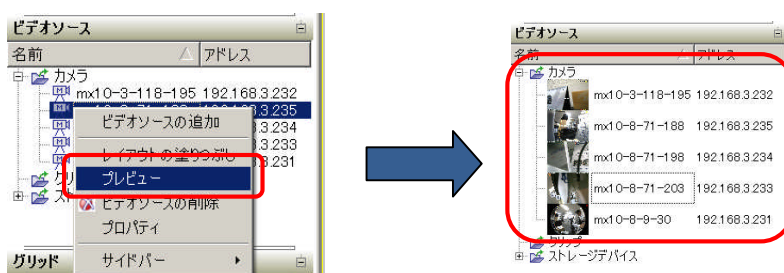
ビデオソース
名前
アドレス
カメラ
mx10-3-118-195 192.168.3.232
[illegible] 192.168.3.235
ビデオソースの追加
3.234
レイアウトの塗りつぶし
3.233
プレビュー
3.231
ビデオソースの削除
プロパティ
グリッド
サイドバー

ビデオソース
名前
アドレス
カメラ
mx10-3-118-195 192.168.3.232
mx10-8-71-188 192.168.3.235
mx10-8-71-198 192.168.3.234
mx10-8-71-203 192.168.3.233
mx10-8-9-30 192.168.3.231
グリップ
ストレージデバイス